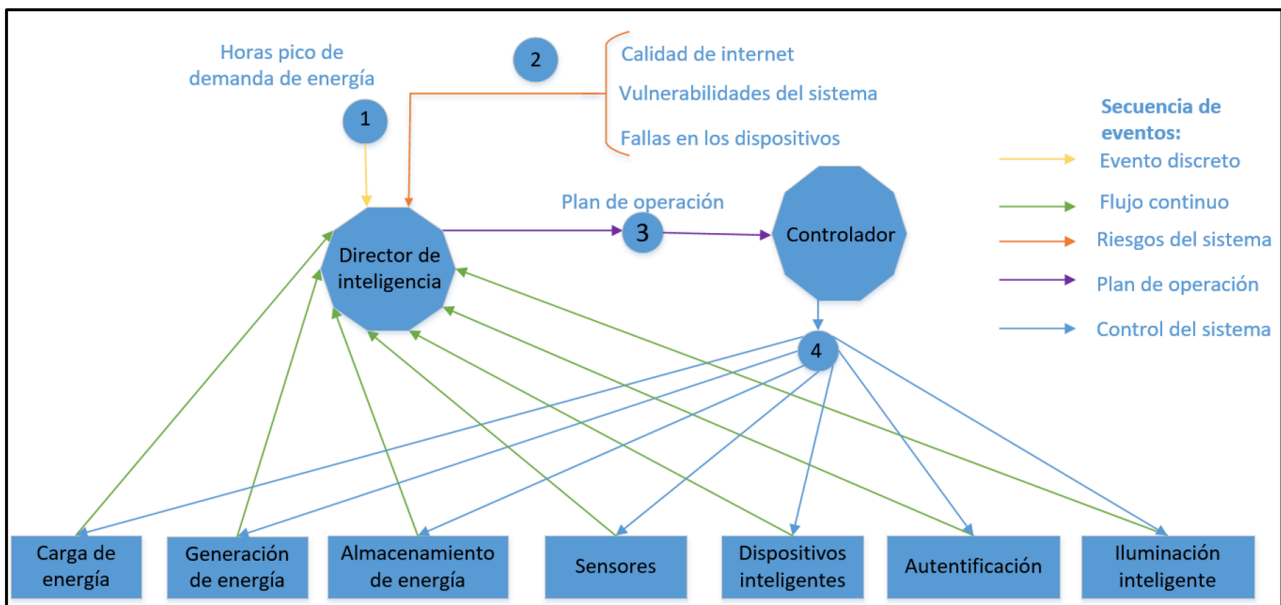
Horas pico de demanda de energía

1

2

Calidad de internet

Vulnerabilidades del sistema

Fallas en los dispositivos

Secuencia de eventos:

Evento discreto

Flujo continuo

Riesgos del sistema

Plan de operación

Control del sistema

Plan de operación

3

Director de inteligencia

Controlador

4

Carga de energía

Generación de energía

Almacenamiento de energía

Sensores

Dispositivos inteligentes

Autentificación

Iluminación inteligente